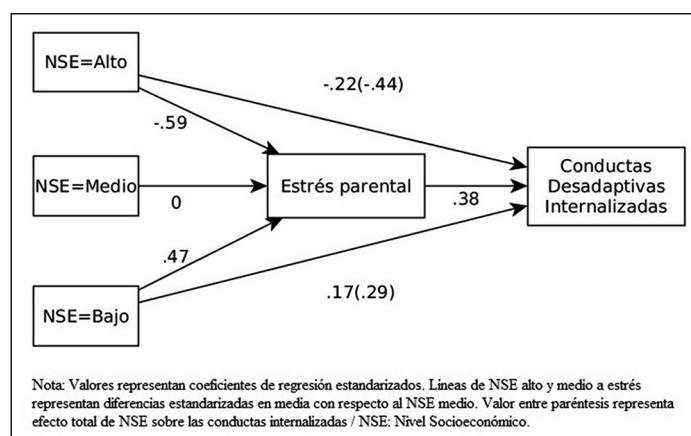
NSE=Alto

-.22(-.44)

-.59

NSE=Medio

0

Estrés parental

.38

Conductas Desadaptivas Internalizadas

.47

NSE=Bajo

.17(.29)

Nota: Valores representan coeficientes de regresión estandarizados. Líneas de NSE alto y medio a estrés representan diferencias estandarizadas en media con respecto al NSE medio. Valor entre paréntesis representa efecto total de NSE sobre las conductas internalizadas / NSE: Nivel Socioeconómico.